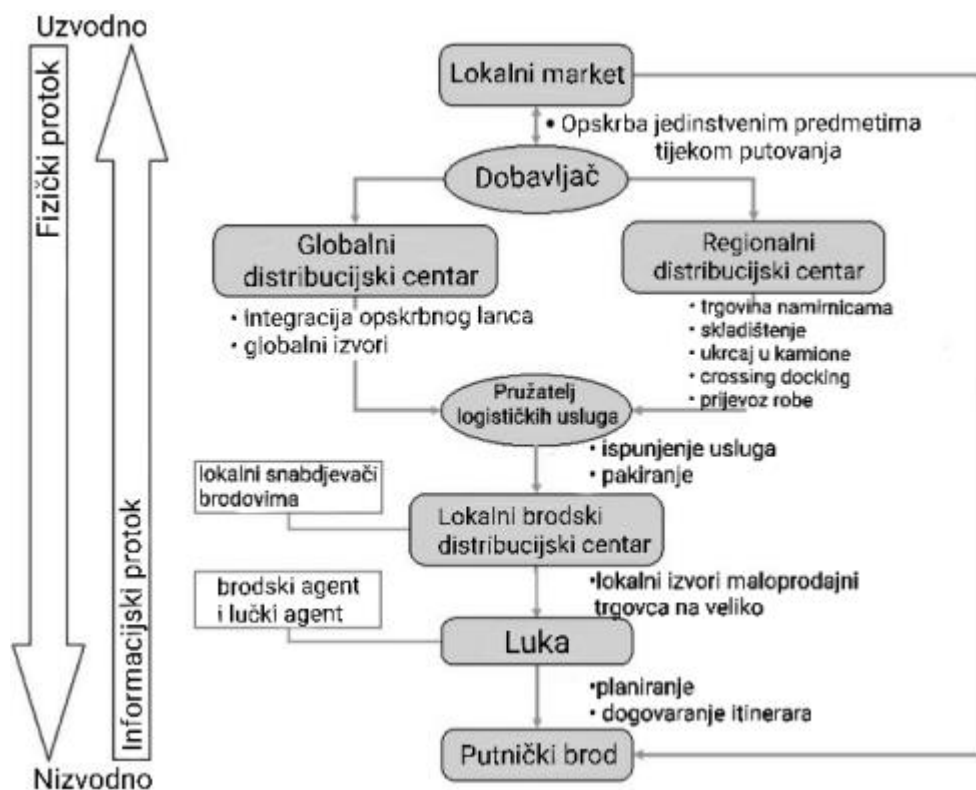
Uzvodno

Fizički protok

Informacijski protok

Nizvodno

Lokalni market

• Opskrba jedinstvenim predmetima tijekom putovanja

Dobavljač

Globalni distribucijski centar

• integracija opskrbnog lanca
• globalni izvori

Regionalni distribucijski centar

• trgoviha namirnicama
• skladištenje
• ukrcaj u kamione
• crossing docking
• prijevoz robe

Pružatelj logističkih usluga

• ispunjenje usluga
• pakiranje

lokalni snabdjevači brodovima

Lokalni brodski distribucijski centar

•lokalni izvori maloprodajni trgovca na veliko

brodski agent i lučki agent

Luka

•planiranje
• dogovaranje itinerara

Putnički brod